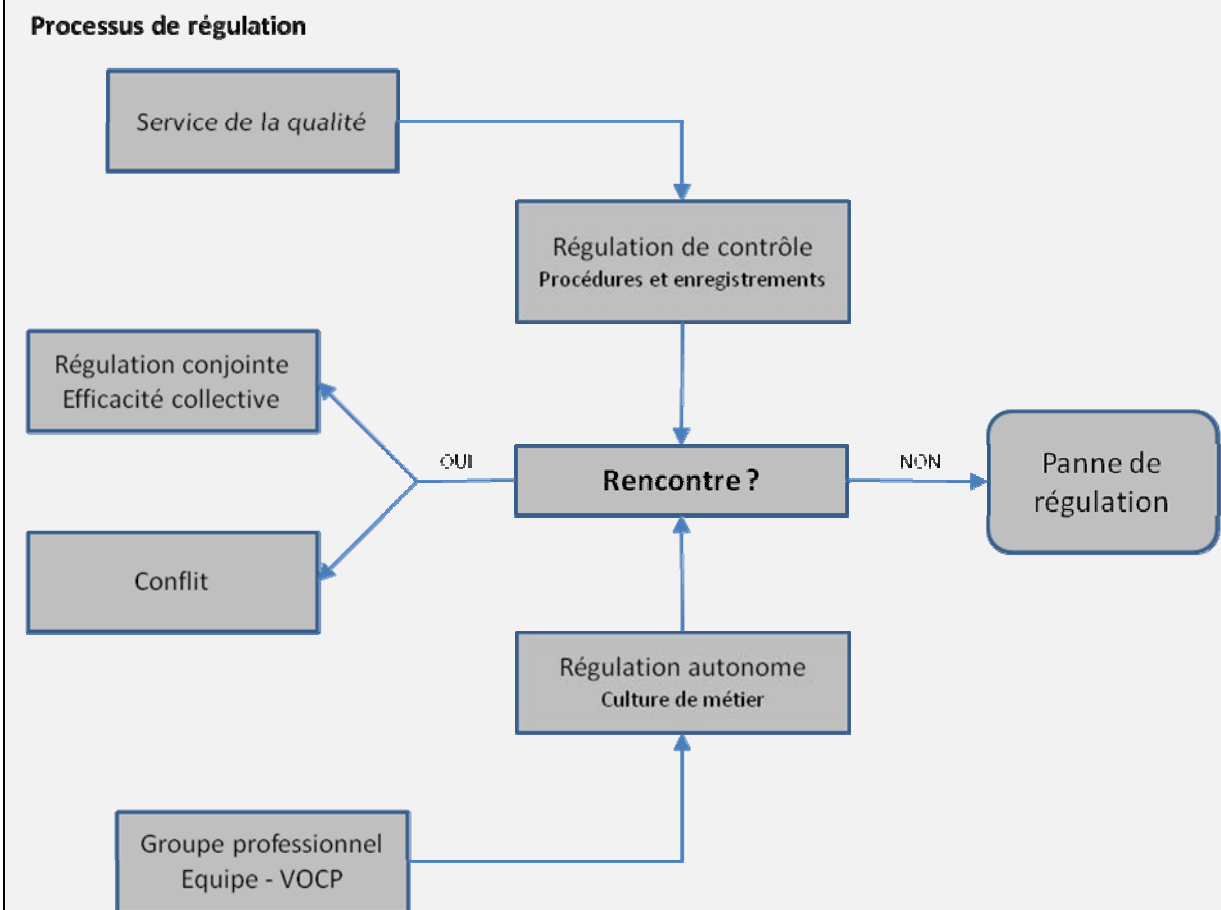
Processus de régulation

Service de la qualité

Régulation de contrôle
Procédures et enregistrements

Régulation conjointe
Efficacité collective

OUI

Rencontre ?

NON

Panne de régulation

Conflit

Régulation autonome
Culture de métier

Groupe professionnel
Equipe - VOCP